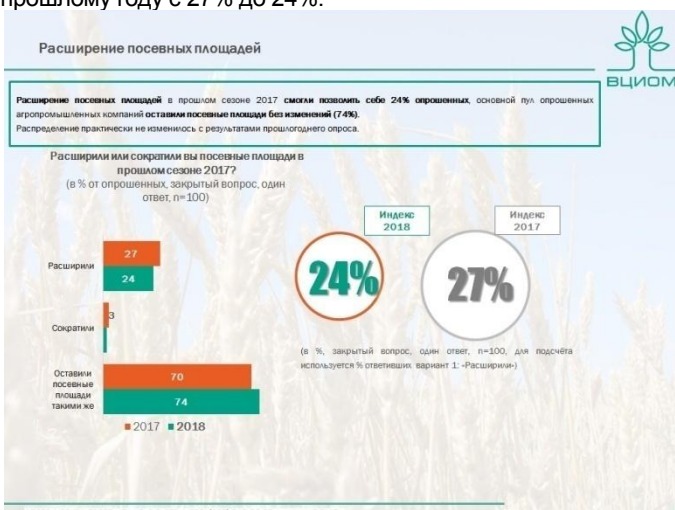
прошлому году с 27% до 24%.

Расширение посевных площадей

ВЦИОМ

Расширение посевных площадей в прошлом сезоне 2017 смогли позволить себе 24% опрошенных, основной пул опрошенных агропромышленных компаний оставили посевные площади без изменений (74%).
Распределение практически не изменилось с результатами прошлогоднего опроса.

Расширили или сократили вы посевные площади в прошлом сезоне 2017?
(в % от опрошенных, закрытый вопрос, один ответ, n=100)

Индекс 2018

Индекс 2017

24%

27%

Расширили
27
24

Сократили
3

Оставили посевные площади такими же
70
74

■2017 ■2018

(в %, закрытый вопрос, один ответ, n=100, для подсчёта используется % ответивших вариант 1: «Расширили»)